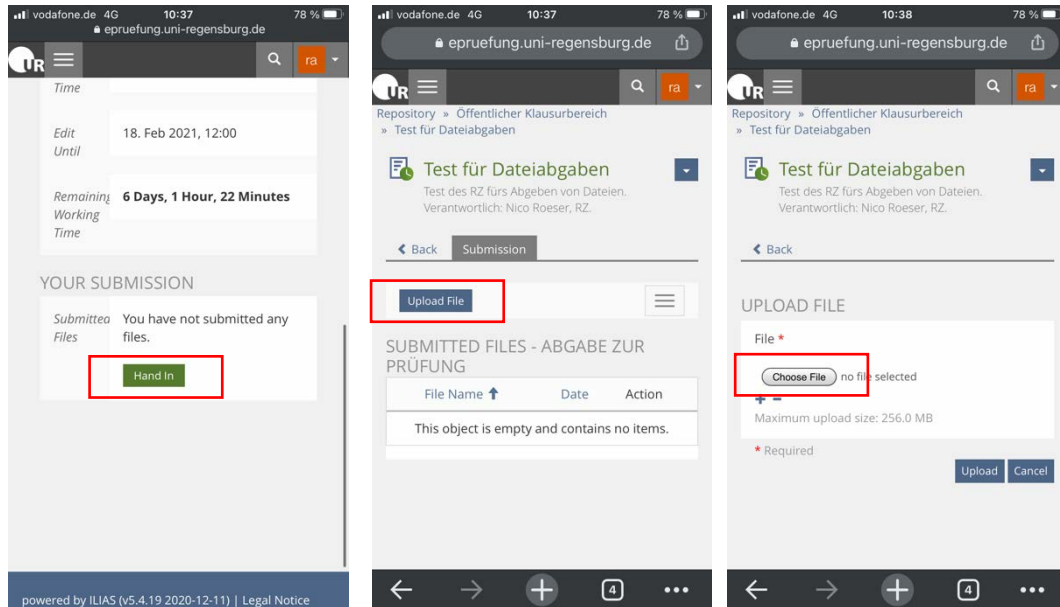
vodafone.de 4G 10:37 78 %
epruefung.uni-regensburg.de
UR
ra

Time

Edit Until
18. Feb 2021, 12:00

Remaining Working Time
6 Days, 1 Hour, 22 Minutes

YOUR SUBMISSION

Submitted Files
You have not submitted any files.

Hand In

powered by ILIAS (v5.4.19 2020-12-11) | Legal Notice

vodafone.de 4G 10:37 78 %
epruefung.uni-regensburg.de
UR
ra

Repository » Öffentlicher Klausurbereich » Test für Dateiabgaben

Test für Dateiabgaben
Test des RZ fürs Abgeben von Dateien. Verantwortlich: Nico Roeser, RZ.

Back
Submission

Upload File

SUBMITTED FILES - ABGABE ZUR PRÜFUNG

| File Name | Date | Action |
|---|---|---|
| This object is empty and contains no items. | | |

4

vodafone.de 4G 10:38 78 %
epruefung.uni-regensburg.de
UR
ra

Repository » Öffentlicher Klausurbereich » Test für Dateiabgaben

Test für Dateiabgaben
Test des RZ fürs Abgeben von Dateien. Verantwortlich: Nico Roeser, RZ.

Back

UPLOAD FILE

File *
Choose File no file selected
+ −
Maximum upload size: 256.0 MB

* Required

Upload Cancel

4